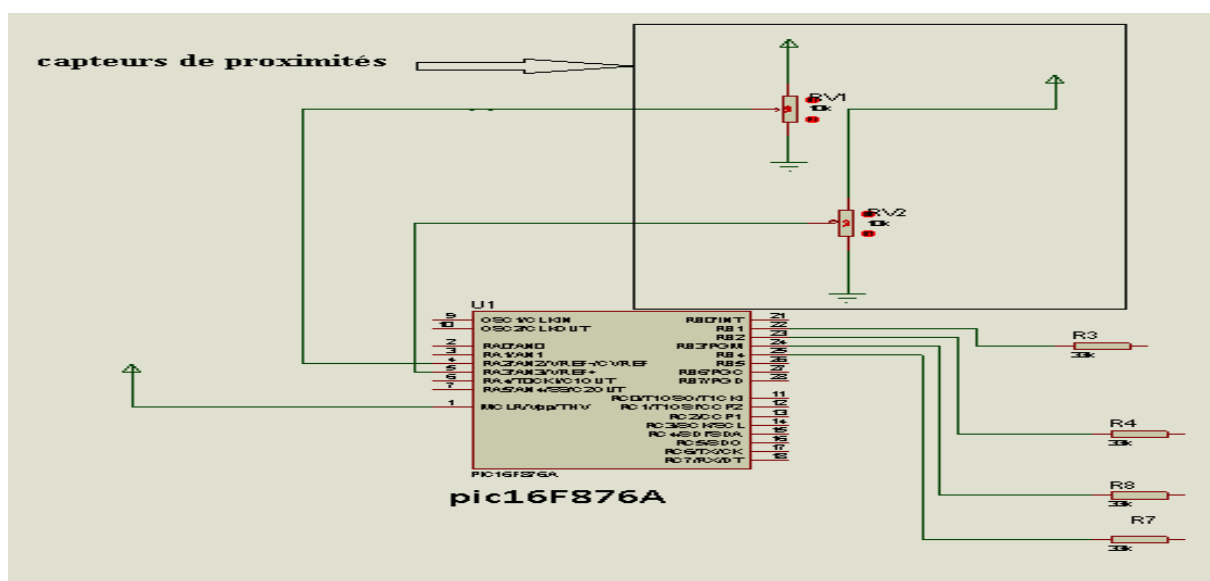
capteurs de proximités

RV1
10k

RV2
10k

U1

| 9 | OSC1/CLKIN | RB0/INT | 21 |
|---|---|---|---|
| 10 | OSC2/CLKOUT | RB1 | 22 |
| 2 | RA0/AN0 | RB2 | 23 |
| 3 | RA1/AN1 | RB3/PGM | 24 |
| 4 | RA2/AN2/VREF-/CVREF | RB4 | 25 |
| 5 | RA3/AN3/VREF+ | RB5 | 26 |
| 6 | RA4/T0CKI/C1OUT | RB6/PGC | 27 |
| 7 | RA5/AN4/SS/C2OUT | RB7/PGD | 28 |
| | | RC0/T1OSO/T1CKI | 11 |
| 1 | MCLR/Vpp/THV | RC1/T1OSI/CCP2 | 12 |
| | | RC2/CCP1 | 13 |
| | | RC3/SCK/SCL | 14 |
| | | RC4/SDI/SDA | 15 |
| | | RC5/SDO | 16 |
| | | RC6/TX/CK | 17 |
| | | RC7/RX/DT | 18 |

PIC16F876A

pic16F876A

R3
33k

R4
33k

R8
33k

R7
33k